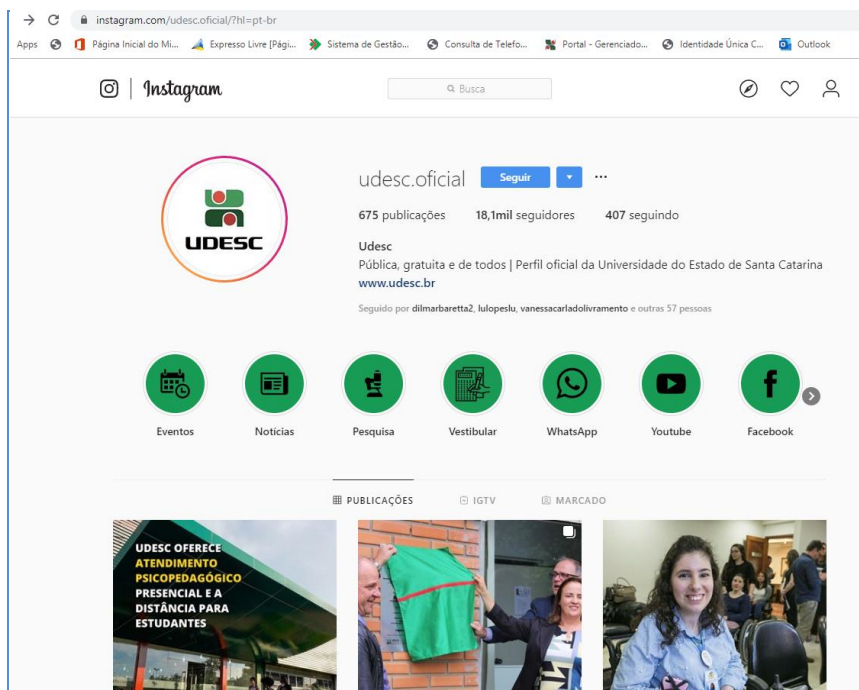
instagram.com/udesc.oficial/?hl=pt-br

Apps  Página Inicial do Mi...  Expresso Livre [Pági...  Sistema de Gestão...  Consulta de Telefo...  Portal - Gerenciado...  Identidade Única C...  Outlook

Instagram

Busca

UDESC

udesc.oficial  Seguir  ...

675 publicações  18,1mil seguidores  407 seguindo

Udesc
Pública, gratuita e de todos | Perfil oficial da Universidade do Estado de Santa Catarina
www.udesc.br

Seguido por dilmarbaretta2, lulopeslu, vanessacarladolivramento e outras 57 pessoas

Eventos  Notícias  Pesquisa  Vestibular  WhatsApp  Youtube  Facebook

PUBLICAÇÕES  IGTV  MARCADO

UDESC OFERECE ATENDIMENTO PSICOPEDAGÓGICO PRESENCIAL E A DISTÂNCIA PARA ESTUDANTES